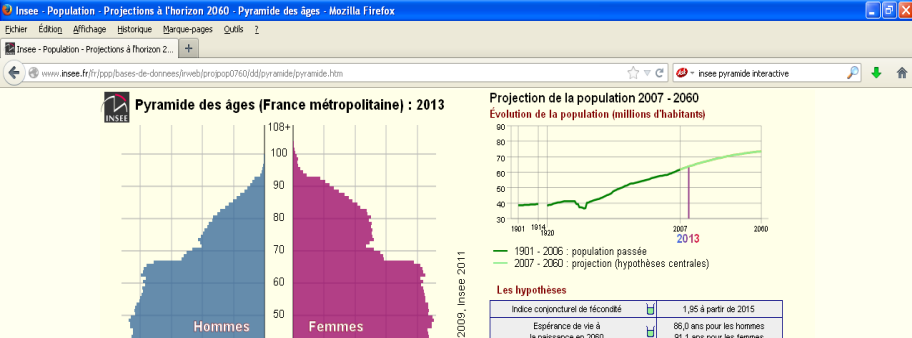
Insee - Population - Projections à l'horizon 2060 - Pyramide des âges - Mozilla Firefox

Fichier Édition Affichage Historique Marque-pages Outils ?

Insee - Population - Projections à l'horizon 2... +

www.insee.fr/fr/ppp/bases-de-donnees/irweb/projpop0760/dd/pyramide/pyramide.htm

insee pyramide interactive

INSEE

Pyramide des âges (France métropolitaine) : 2013

108+ 100 90 80 70 60 50

Hommes

Femmes

2009, Insee 2011

Projection de la population 2007 - 2060

Évolution de la population (millions d'habitants)

80 70 60 50 40 30

1901 1914 1920 2007 2060

2013

1901 - 2006 : population passée

2007 - 2060 : projection (hypothèses centrales)

Les hypothèses

| Indice conjoncturel de fécondité | 1,95 à partir de 2015 |
|---|---|
| Espérance de vie à la naissance en 2060 | 86,0 ans pour les hommes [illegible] |